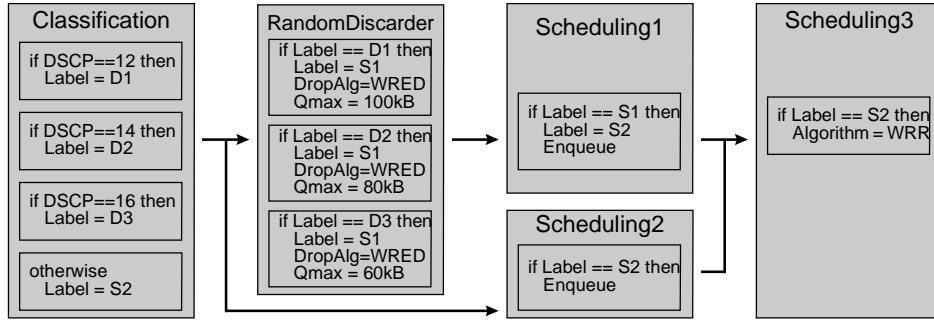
Classification

if DSCP==12 then
Label = D1

if DSCP==14 then
Label = D2

if DSCP==16 then
Label = D3

otherwise
Label = S2

RandomDiscarder

if Label == D1 then
Label = S1
DropAlg=WRED
Qmax = 100kB

if Label == D2 then
Label = S1
DropAlg=WRED
Qmax = 80kB

if Label == D3 then
Label = S1
DropAlg=WRED
Qmax = 60kB

Scheduling1

if Label == S1 then
Label = S2
Enqueue

Scheduling2

if Label == S2 then
Enqueue

Scheduling3

if Label == S2 then
Algorithm = WRR